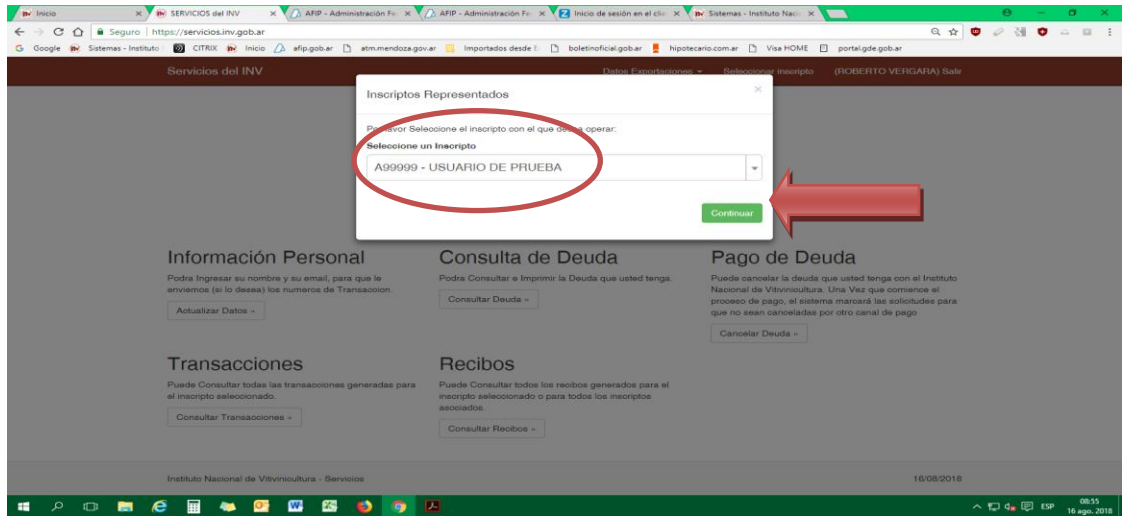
Inicio
SERVICIOS del INV
AFIP - Administración Fe
AFIP - Administración Fe
Inicio de sesión en el clie
Sistemas - Instituto Nac

Seguro | https://servicios.inv.gob.ar

Google | Sistemas - Instituto | CITRIX | Inicio | afip.gob.ar | atm.mendoza.gov.ar | Importados desde E | boletinoficial.gob.ar | hipotecario.com.ar | Visa HOME | portal.gde.gob.ar

Servicios del INV
Datos Exportaciones | Seleccionar inscripto | (ROBERTO VERGARA) Salir

Inscriptos Representados

Por favor Seleccione el inscripto con el que desea operar:
Seleccione un Inscripto
A99999 - USUARIO DE PRUEBA

Continuar

Información Personal
Podra Ingresar su nombre y su email, para que le enviemos (si lo desea) los numeros de Transaccion.
Actualizar Datos »

Consulta de Deuda
Podra Consultar e Imprimir la Deuda que usted tenga.
Consultar Deuda »

Pago de Deuda
Puede cancelar la deuda que usted tenga con el Instituto Nacional de Vitivinicultura. Una Vez que comience el proceso de pago, el sistema marcará las solicitudes para que no sean canceladas por otro canal de pago
Cancelar Deuda »

Transacciones
Puede Consultar todas las transacciones generadas para el inscripto seleccionado.
Consultar Transacciones »

Recibos
Puede Consultar todos los recibos generados para el inscripto seleccionado o para todos los inscriptos asociados.
Consultar Recibos »

Instituto Nacional de Vitivinicultura - Servicios
16/08/2018

ESP 08:55 16 ago. 2018